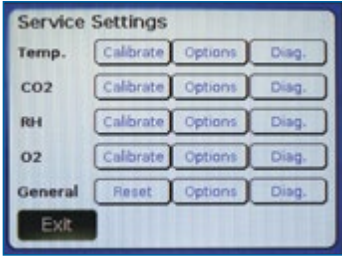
Service Settings

| Temp. | Calibrate | Options | Diag. |
|---|---|---|---|
| CO2 | Calibrate | Options | Diag. |
| RH | Calibrate | Options | Diag. |
| O2 | Calibrate | Options | Diag. |
| General | Reset | Options | Diag. |

Exit